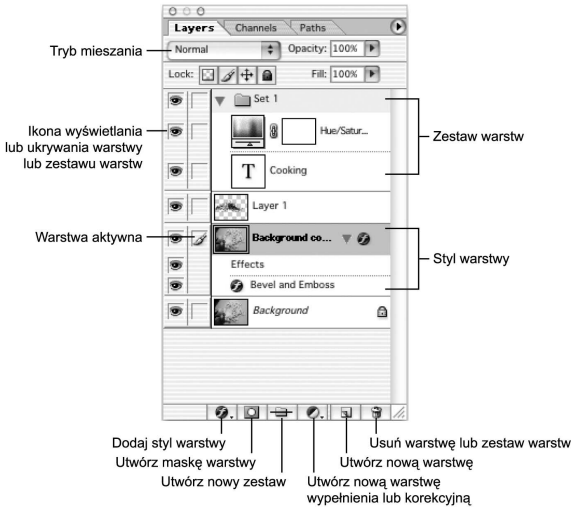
Layers Channels Paths

Tryb mieszania

Normal

Opacity: 100%

Lock:

Fill: 100%

Set 1

Ikona wyświetlania lub ukrywania warstwy lub zestawu warstw

Hue/Satur...

Zestaw warstw

T

Cooking

Layer 1

Warstwa aktywna

Background co...

Effects

Styl warstwy

Bevel and Emboss

Background

Dodaj styl warstwy

Utwórz maskę warstwy

Utwórz nowy zestaw

Utwórz nową warstwę wypełnienia lub korekcyjną

Utwórz nową warstwę

Usuń warstwę lub zestaw warstw